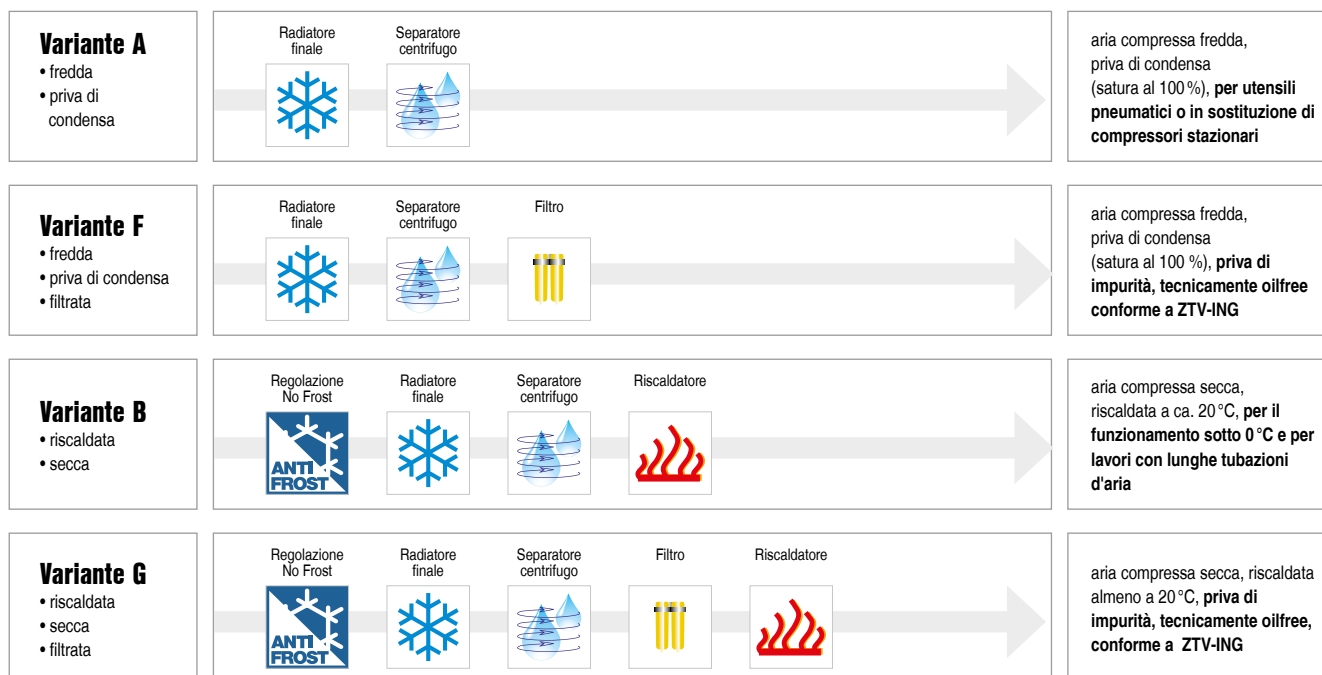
Variante A
• fredda
• priva di condensa

Radiatore finale

Separatore centrifugo

aria compressa fredda, priva di condensa (satura al 100 %), per utensili pneumatici o in sostituzione di compressori stazionari

Variante F
• fredda
• priva di condensa
• filtrata

Radiatore finale

Separatore centrifugo

Filtro

aria compressa fredda, priva di condensa (satura al 100 %), priva di impurità, tecnicamente oilfree conforme a ZTV-ING

Variante B
• riscaldata
• secca

Regolazione No Frost

ANTI FROST

Radiatore finale

Separatore centrifugo

Riscaldatore

aria compressa secca, riscaldata a ca. 20 °C, per il funzionamento sotto 0 °C e per lavori con lunghe tubazioni d'aria

Variante G
• riscaldata
• secca
• filtrata

Regolazione No Frost

ANTI FROST

Radiatore finale

Separatore centrifugo

Filtro

Riscaldatore

aria compressa secca, riscaldata almeno a 20 °C, priva di impurità, tecnicamente oilfree, conforme a ZTV-ING